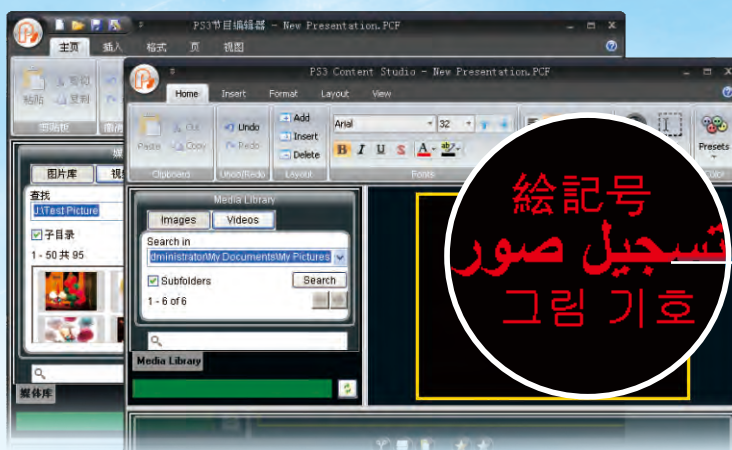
PS3节目编辑器 - New Presentation.PCF

主页 插入 格式 页 视图

粘贴 剪切 复制

图贴板 撤消

图片库 视

查找

U:\Test Picture

子目录

1 - 50 共 95

媒体库

PS3 Content Studio - New Presentation.PCF

Home Insert Format Layout View

Paste Cut Copy

Clipboard

Undo Redo

Undo/Redo

Add Insert Delete

Layout

Arial 32

B I U S A

Fonts

Presets

Media Library

Images Videos

Search in

dministrator\My Documents\My Pictures

Subfolders

Search

1 - 6 of 6

Media Library

絵記号

تسجيل صور

그림 기호